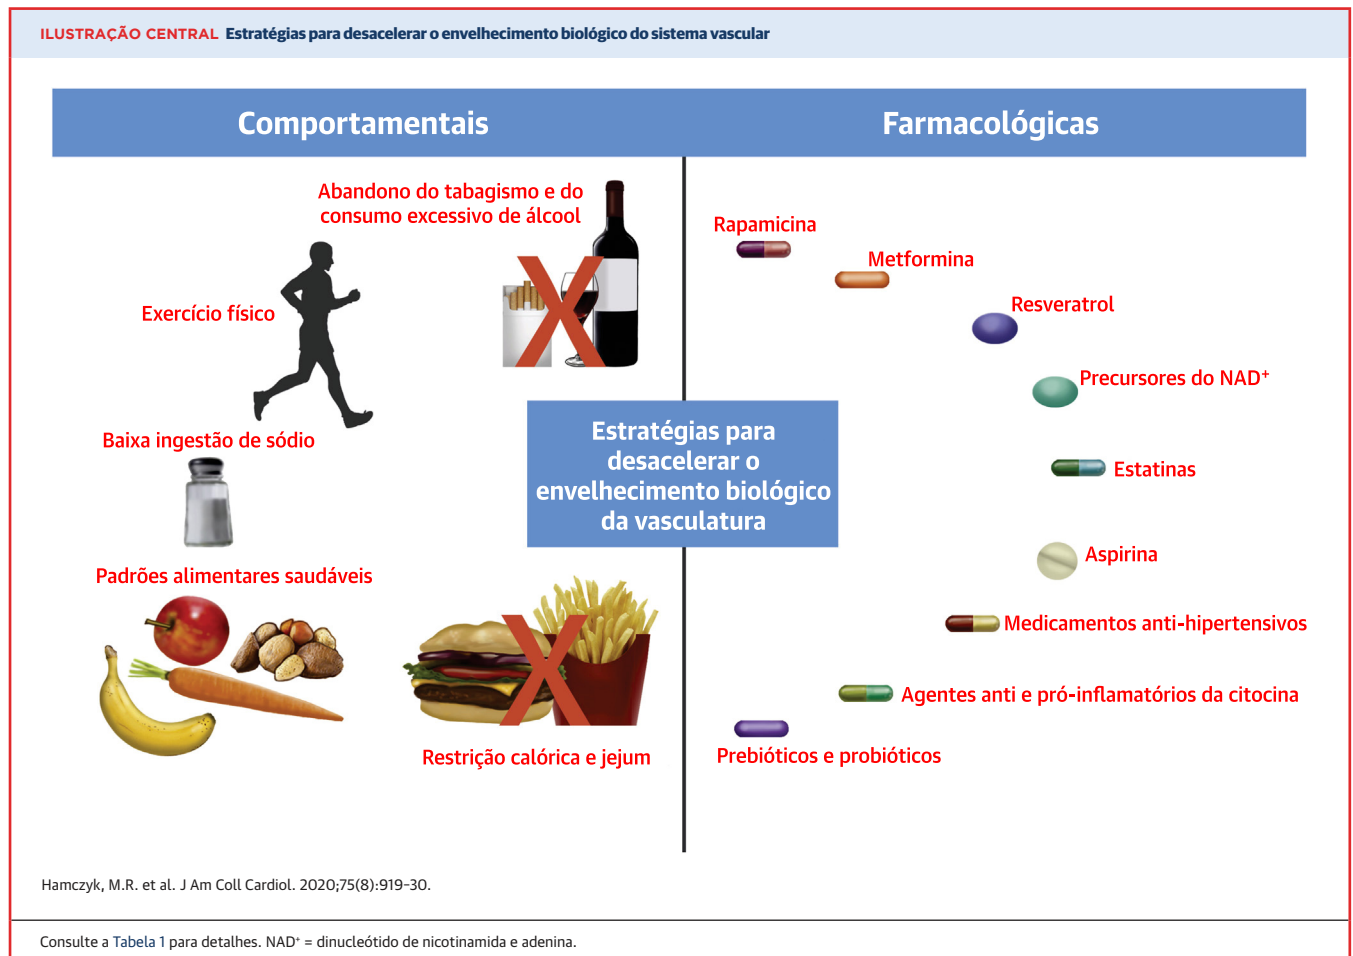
ILUSTRAÇÃO CENTRAL Estratégias para desacelerar o envelhecimento biológico do sistema vascular

Comportamentais

Farmacológicas

Abandono do tabagismo e do consumo excessivo de álcool

Exercício físico

Baixa ingestão de sódio

Padrões alimentares saudáveis

Restrição calórica e jejum

Estratégias para desacelerar o envelhecimento biológico da vasculatura

Rapamicina

Metformina

Resveratrol

Precursores do NAD$^+$

Estatinas

Aspirina

Medicamentos anti-hipertensivos

Agentes anti e pró-inflamatórios da citocina

Prebióticos e probióticos

Hamczyk, M.R. et al. J Am Coll Cardiol. 2020;75(8):919-30.

Consulte a Tabela 1 para detalhes. NAD$^+$ = dinucleótido de nicotinamida e adenina.